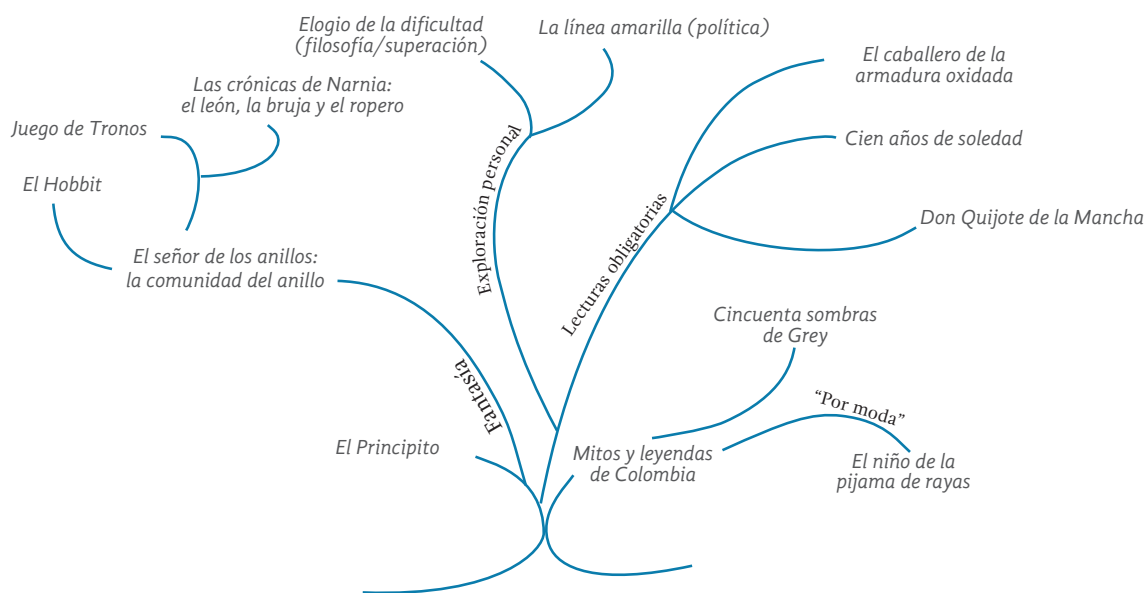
Elogio de la dificultad (filosofía/superación)

La línea amarilla (política)

Las crónicas de Narnia: el león, la bruja y el ropero

Juego de Tronos

El Hobbit

El señor de los anillos: la comunidad del anillo

Exploración personal

Lecturas obligatorias

El caballero de la armadura oxidada

Cien años de soledad

Don Quijote de la Mancha

Fantasía

Cincuenta sombras de Grey

"Por moda"

El Principito

Mitos y leyendas de Colombia

El niño de la pijama de rayas